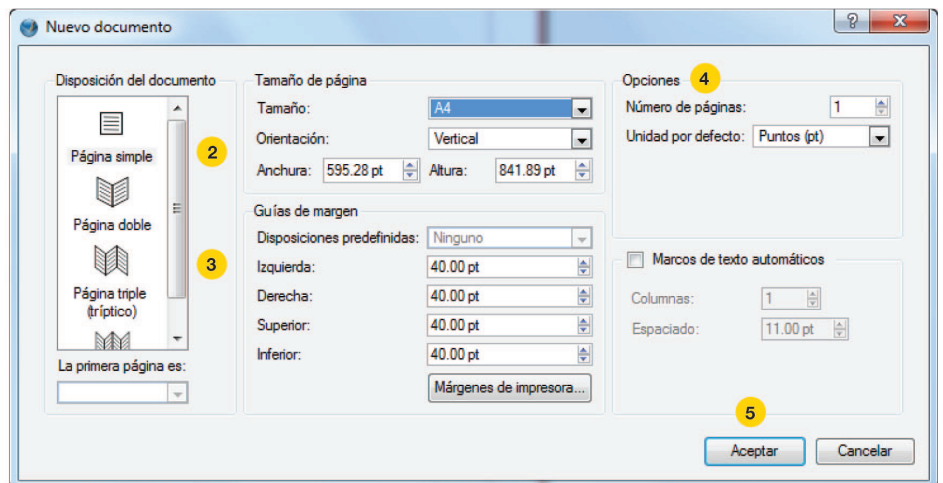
Nuevo documento

Disposición del documento

Página simple

2

Página doble

3

Página triple (tríptico)

La primera página es:

Tamaño de página

Tamaño: A4

Orientación: Vertical

Anchura: 595.28 pt Altura: 841.89 pt

Guías de margen

Disposiciones predefinidas: Ninguno

Izquierda: 40.00 pt

Derecha: 40.00 pt

Superior: 40.00 pt

Inferior: 40.00 pt

Márgenes de impresora...

Opciones 4

Número de páginas: 1

Unidad por defecto: Puntos (pt)

Marcos de texto automáticos

Columnas: 1

Espaciado: 11.00 pt

5

Aceptar Cancelar